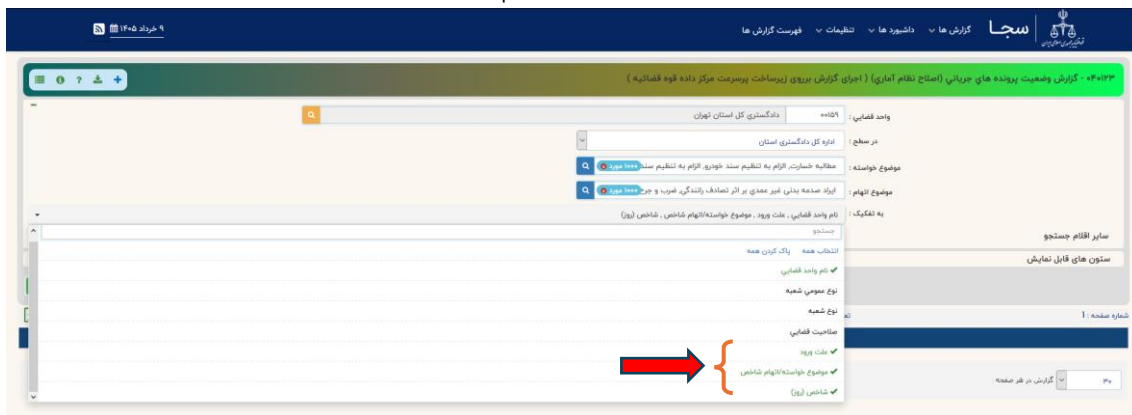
سجا
گزارش ها
داشبورد ها
تنظیمات
فهرست گزارش ها
۹ خرداد ۱۴۰۵

۰۴۰۱۲۳ - گزارش وضعیت پرونده های جریانی (اصلاح نظام آماری) ( اجرای گزارش برروی زیرساخت پرسمت مرکز داده قوه قضائیه )

واحد قضایی :
۰۰۱۵۹
دادگستری کل استان تهران
در سطح :
اداره کل دادگستری استان
موضوع خواسته :
مطالبه خسارت, الزام به تنظیم سند خودرو, الزام به تنظیم سند
۱۰۰۰ مورد
موضوع اتهام :
ایراد صدمه بدنی غیر عمدی بر اثر تصادف رانندگی, ضرب و جرح
۱۰۰۰ مورد
به تفکیک :
نام واحد قضایی , علت ورود , موضوع خواسته/اتهام شاخص , شاخص (روز)
جستجو
انتخاب همه
پاک کردن همه
✔ نام واحد قضایی
نوع عمومی شعبه
نوع شعبه
صلاحیت قضایی
✔ علت ورود
✔ موضوع خواسته/اتهام شاخص
✔ شاخص (روز)

سایر اقلام جستجو
ستون های قابل نمایش
شماره صفحه : ۱
۳۰
گزارش در هر صفحه